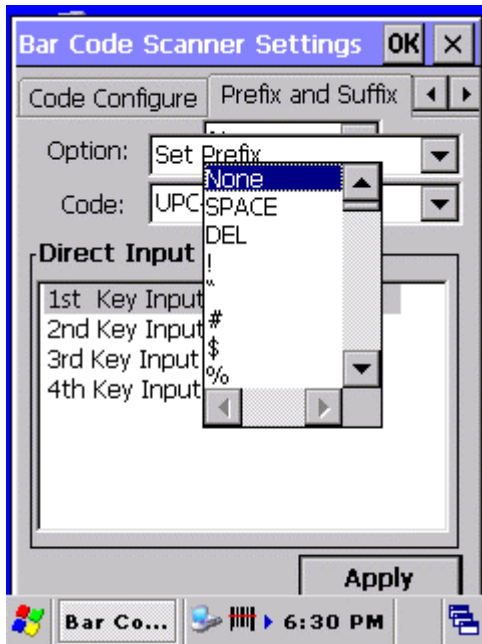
Bar Code Scanner Settings OK ×

Code Configure | Prefix and Suffix

Option: Set Prefix

Code: UPC

Direct Input

1st Key Input
2nd Key Input
3rd Key Input
4th Key Input

None
SPACE
DEL
!
"
#
$
%

Apply

Bar Co... 6:30 PM